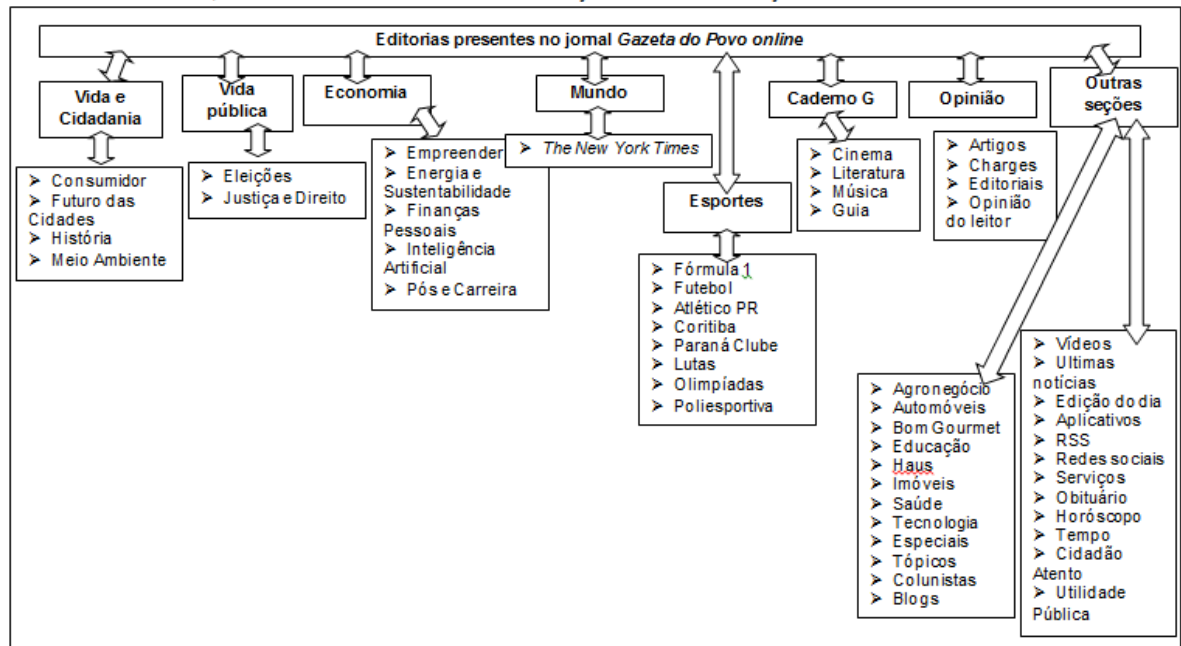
Editorias presentes no jornal *Gazeta do Povo online*

Vida e Cidadania

➤ Consumidor
➤ Futuro das Cidades
➤ História
➤ Meio Ambiente

Vida pública

➤ Eleições
➤ Justiça e Direito

Economia

➤ Empreender
➤ Energia e Sustentabilidade
➤ Finanças Pessoais
➤ Inteligência Artificial
➤ Pós e Carreira

Mundo

➤ *The New York Times*

Esportes

➤ Fórmula 1
➤ Futebol
➤ Atlético PR
➤ Coritiba
➤ Paraná Clube
➤ Lutas
➤ Olimpíadas
➤ Poliesportiva

Caderno G

➤ Cinema
➤ Literatura
➤ Música
➤ Guia

Opinião

➤ Artigos
➤ Charges
➤ Editoriais
➤ Opinião do leitor

Outras seções

➤ Agronegócio
➤ Automóveis
➤ Bom Gourmet
➤ Educação
➤ Haus
➤ Imóveis
➤ Saúde
➤ Tecnologia
➤ Especiais
➤ Tópicos
➤ Colunistas
➤ Blogs

➤ Vídeos
➤ Ultimas notícias
➤ Edição do dia
➤ Aplicativos
➤ RSS
➤ Redes sociais
➤ Serviços
➤ Obituário
➤ Horóscopo
➤ Tempo
➤ Cidadão Atento
➤ Utilidade Pública